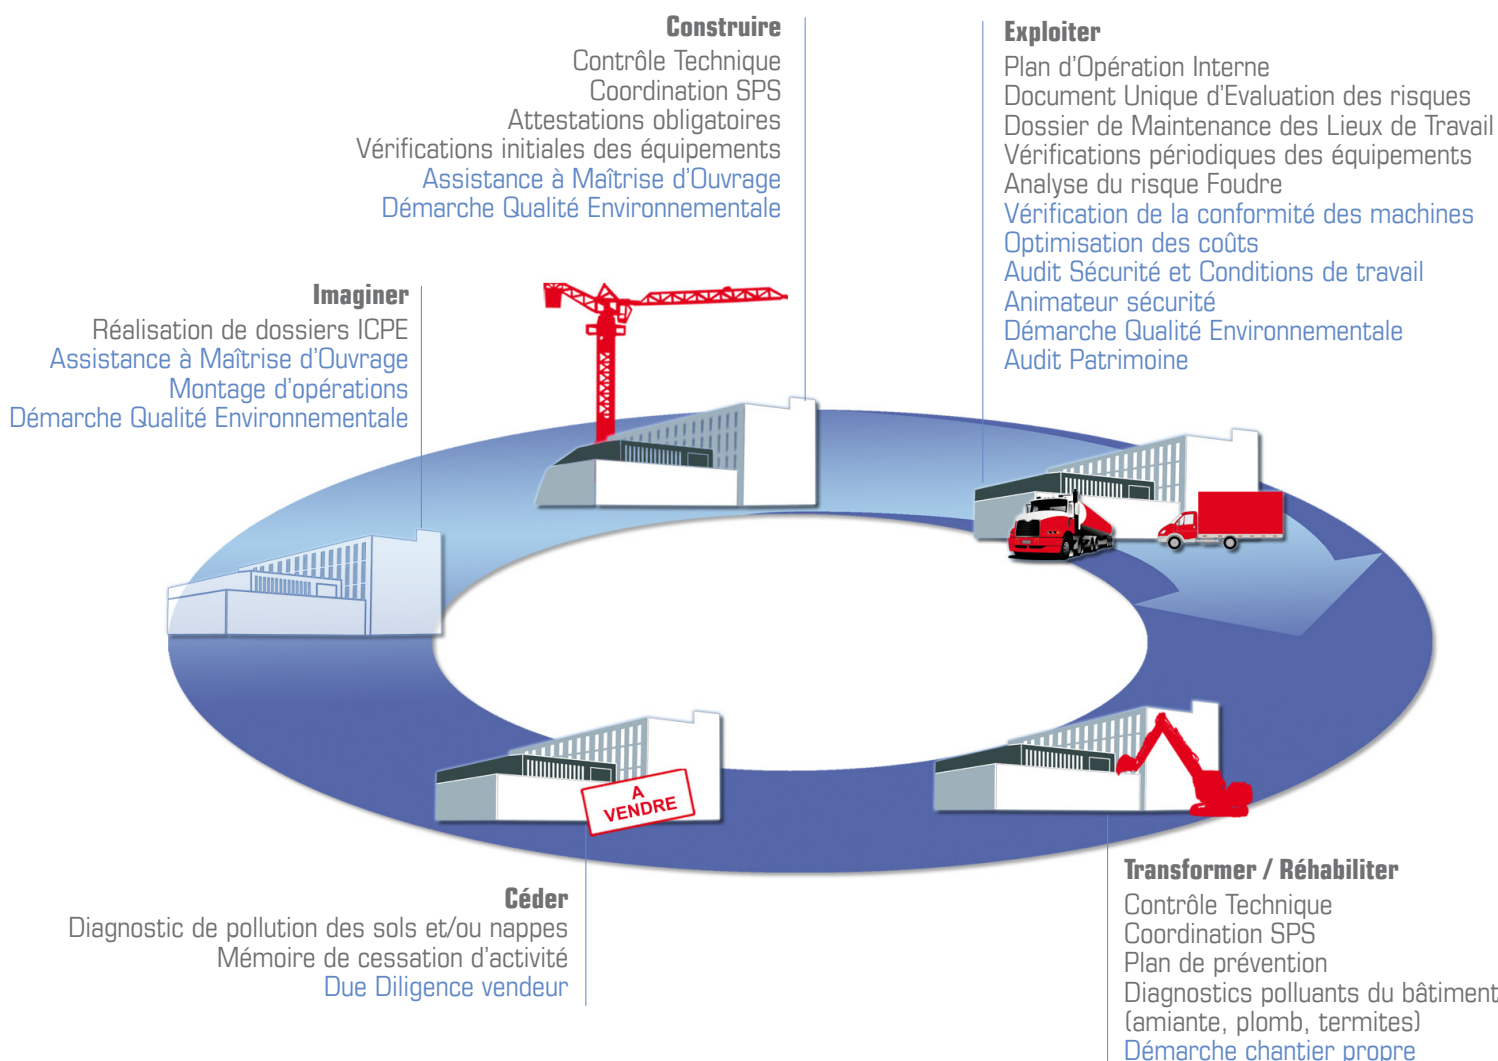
**Construire**
Contrôle Technique
Coordination SPS
Attestations obligatoires
Vérifications initiales des équipements
Assistance à Maîtrise d'Ouvrage
Démarche Qualité Environnementale

**Exploiter**
Plan d'Opération Interne
Document Unique d'Evaluation des risques
Dossier de Maintenance des Lieux de Travail
Vérifications périodiques des équipements
Analyse du risque Foudre
Vérification de la conformité des machines
Optimisation des coûts
Audit Sécurité et Conditions de travail
Animateur sécurité
Démarche Qualité Environnementale
Audit Patrimoine

**Imaginer**
Réalisation de dossiers ICPE
Assistance à Maîtrise d'Ouvrage
Montage d'opérations
Démarche Qualité Environnementale

A VENDRE

**Céder**
Diagnostic de pollution des sols et/ou nappes
Mémoire de cessation d'activité
Due Diligence vendeur

**Transformer / Réhabiliter**
Contrôle Technique
Coordination SPS
Plan de prévention
Diagnostics polluants du bâtiment
(amiante, plomb, termites)
Démarche chantier propre